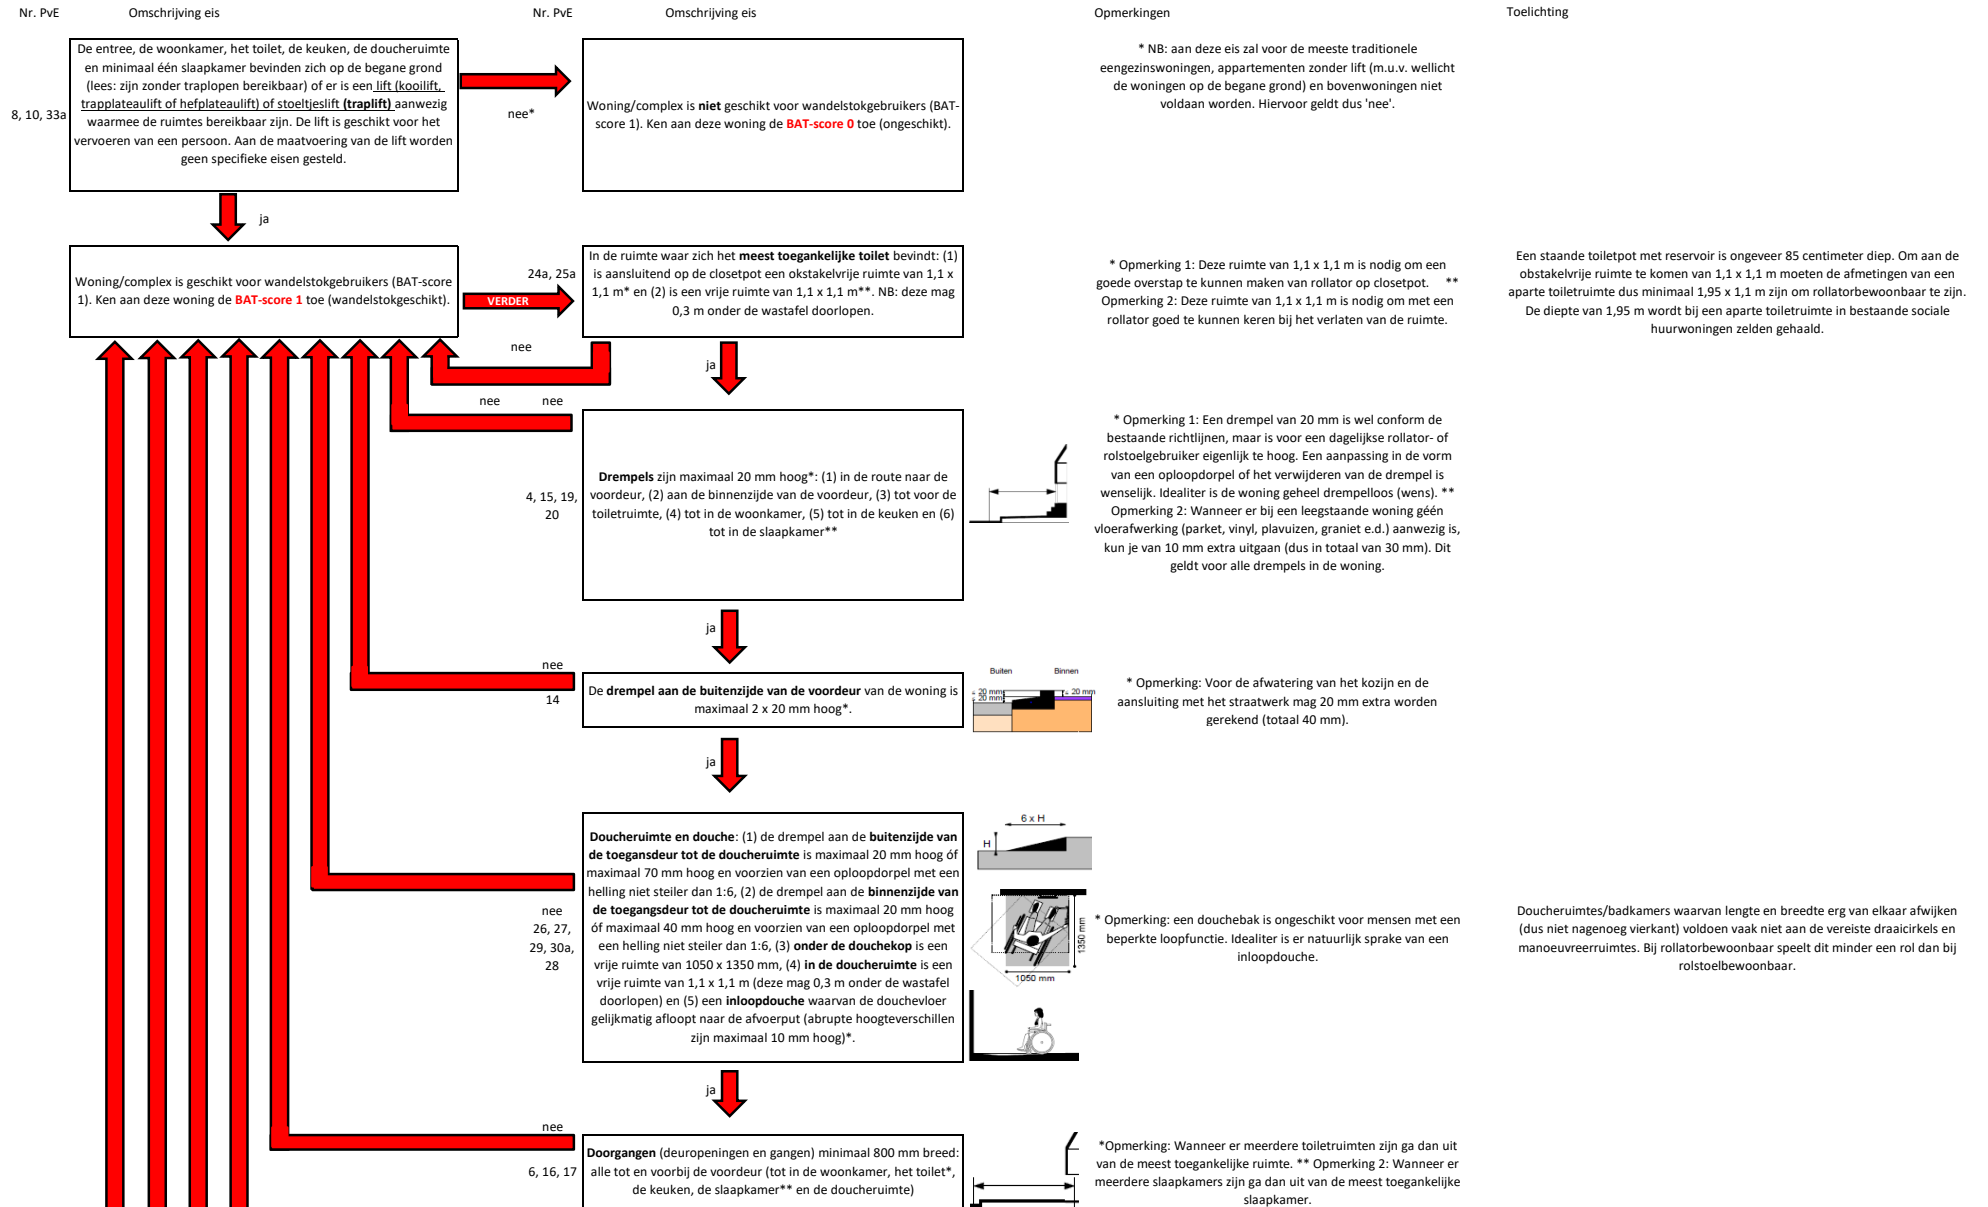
Nr. PvE Omschrijving eis Nr. PvE Omschrijving eis Opmerkingen Toelichting

8, 10, 33a

De entree, de woonkamer, het toilet, de keuken, de doucheruimte en minimaal één slaapkamer bevinden zich op de begane grond (lees: zijn zonder traplopen bereikbaar) of er is een lift (kooilift, trapplateaulift of hefplateaulift) of stoeltjeslift (traplift) aanwezig waarmee de ruimtes bereikbaar zijn. De lift is geschikt voor het vervoeren van een persoon. Aan de maatvoering van de lift worden geen specifieke eisen gesteld.

nee*

Woning/complex is niet geschikt voor wandelstokgebruikers (BAT-score 1). Ken aan deze woning de BAT-score 0 toe (ongeschikt).

* NB: aan deze eis zal voor de meeste traditionele eengezinswoningen, appartementen zonder lift (m.u.v. wellicht de woningen op de begane grond) en bovenwoningen niet voldaan worden. Hiervoor geldt dus 'nee'.

ja

Woning/complex is geschikt voor wandelstokgebruikers (BAT-score 1). Ken aan deze woning de BAT-score 1 toe (wandelstokgeschikt).

VERDER

24a, 25a

In de ruimte waar zich het meest toegankelijke toilet bevindt: (1) is aansluitend op de closetpot een obstakelvrije ruimte van 1,1 x 1,1 m* en (2) is een vrije ruimte van 1,1 x 1,1 m**. NB: deze mag 0,3 m onder de wastafel doorlopen.

* Opmerking 1: Deze ruimte van 1,1 x 1,1 m is nodig om een goede overstap te kunnen maken van rollator op closetpot. ** Opmerking 2: Deze ruimte van 1,1 x 1,1 m is nodig om met een rollator goed te kunnen keren bij het verlaten van de ruimte.

Een staande toiletpot met reservoir is ongeveer 85 centimeter diep. Om aan de obstakelvrije ruimte te komen van 1,1 x 1,1 m moeten de afmetingen van een aparte toiletruimte dus minimaal 1,95 x 1,1 m zijn om rollatorbewoonbaar te zijn. De diepte van 1,95 m wordt bij een aparte toiletruimte in bestaande sociale huurwoningen zelden gehaald.

nee

ja

nee nee

4, 15, 19, 20

Drempels zijn maximaal 20 mm hoog*: (1) in de route naar de voordeur, (2) aan de binnenzijde van de voordeur, (3) tot voor de toiletruimte, (4) tot in de woonkamer, (5) tot in de keuken en (6) tot in de slaapkamer**

* Opmerking 1: Een drempel van 20 mm is wel conform de bestaande richtlijnen, maar is voor een dagelijkse rollator- of rolstoelgebruiker eigenlijk te hoog. Een aanpassing in de vorm van een oploopdorpel of het verwijderen van de drempel is wenselijk. Idealiter is de woning geheel drempelloos (wens). ** Opmerking 2: Wanneer er bij een leegstaande woning géén vloerafwerking (parket, vinyl, plavuizen, graniet e.d.) aanwezig is, kun je van 10 mm extra uitgaan (dus in totaal van 30 mm). Dit geldt voor alle drempels in de woning.

ja

nee

14

De drempel aan de buitenzijde van de voordeur van de woning is maximaal 2 x 20 mm hoog*.

Buiten Binnen
20 mm
20 mm
20 mm

* Opmerking: Voor de afwatering van het kozijn en de aansluiting met het straatwerk mag 20 mm extra worden gerekend (totaal 40 mm).

ja

6 x H
H

nee
26, 27, 29, 30a, 28

Doucheruimte en douche: (1) de drempel aan de buitenzijde van de toegansdeur tot de doucheruimte is maximaal 20 mm hoog óf maximaal 70 mm hoog en voorzien van een oploopdorpel met een helling niet steiler dan 1:6, (2) de drempel aan de binnenzijde van de toegangsdeur tot de doucheruimte is maximaal 20 mm hoog óf maximaal 40 mm hoog en voorzien van een oploopdorpel met een helling niet steiler dan 1:6, (3) onder de douchekop is een vrije ruimte van 1050 x 1350 mm, (4) in de doucheruimte is een vrije ruimte van 1,1 x 1,1 m (deze mag 0,3 m onder de wastafel doorlopen) en (5) een inloopdouche waarvan de douchevloer gelijkmatig afloopt naar de afvoerput (abrupte hoogteverschillen zijn maximaal 10 mm hoog)*.

1350 mm
1050 mm

* Opmerking: een douchebak is ongeschikt voor mensen met een beperkte loopfunctie. Idealiter is er natuurlijk sprake van een inloopdouche.

Doucheruimtes/badkamers waarvan lengte en breedte erg van elkaar afwijken (dus niet nagenoeg vierkant) voldoen vaak niet aan de vereiste draaicirkels en manoeuvreerruimtes. Bij rollatorbewoonbaar speelt dit minder een rol dan bij rolstoelbewoonbaar.

ja

nee

6, 16, 17

Doorgangen (deuropeningen en gangen) minimaal 800 mm breed: alle tot en voorbij de voordeur (tot in de woonkamer, het toilet*, de keuken, de slaapkamer** en de doucheruimte)

*Opmerking: Wanneer er meerdere toiletruimten zijn ga dan uit van de meest toegankelijke ruimte. ** Opmerking 2: Wanneer er meerdere slaapkamers zijn ga dan uit van de meest toegankelijke slaapkamer.